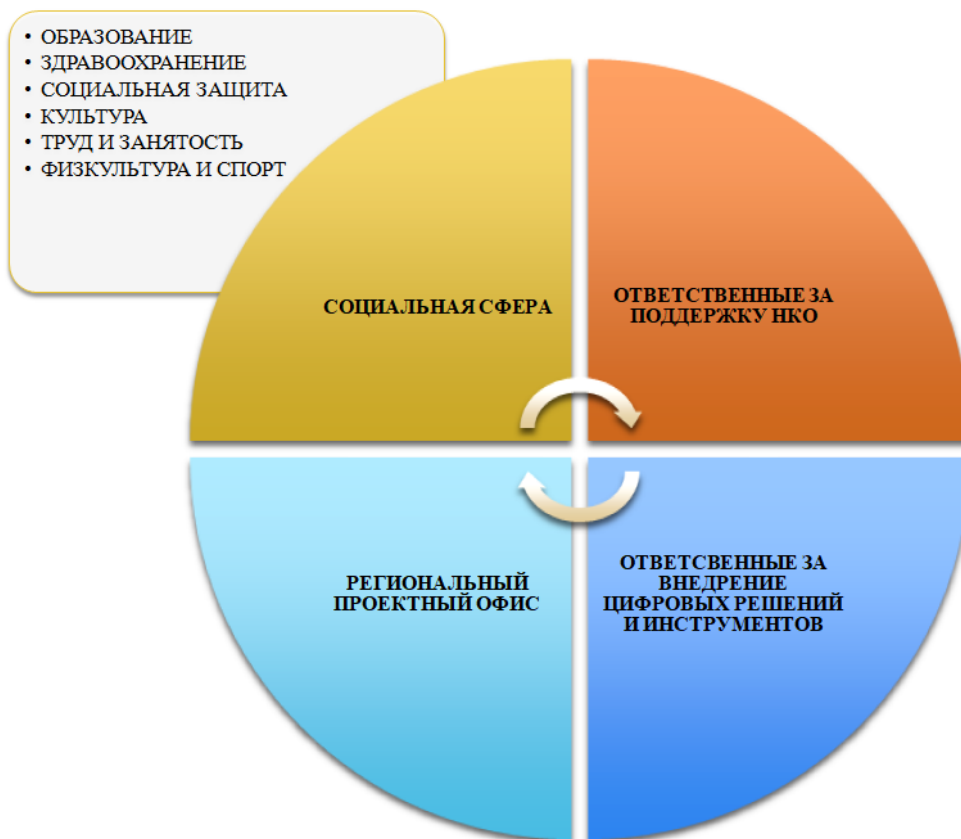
• ОБРАЗОВАНИЕ
• ЗДРАВООХРАНЕНИЕ
• СОЦИАЛЬНАЯ ЗАЩИТА
• КУЛЬТУРА
• ТРУД И ЗАНЯТОСТЬ
• ФИЗКУЛЬТУРА И СПОРТ

СОЦИАЛЬНАЯ СФЕРА

ОТВЕТСТВЕННЫЕ ЗА ПОДДЕРЖКУ НКО

РЕГИОНАЛЬНЫЙ ПРОЕКТНЫЙ ОФИС

ОТВЕТСВЕННЫЕ ЗА ВНЕДРЕНИЕ ЦИФРОВЫХ РЕШЕНИЙ И ИНСТРУМЕНТОВ